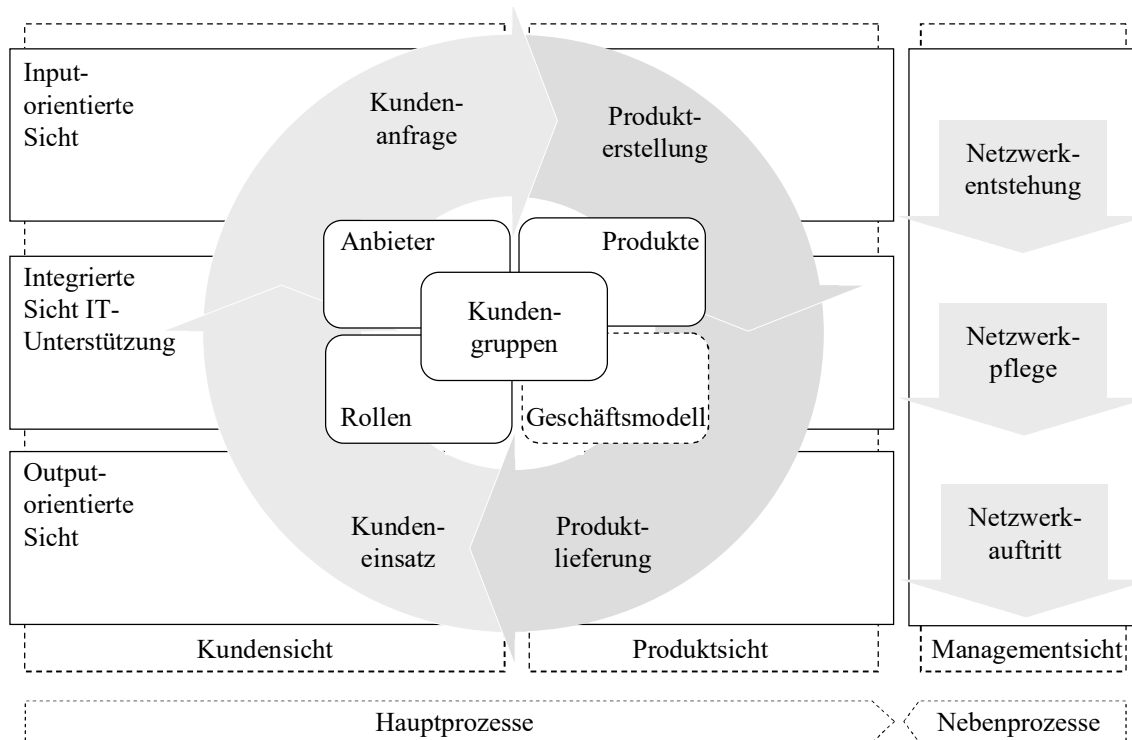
Inputorientierte Sicht

Kundenanfrage

Produkterstellung

Netzwerkentstehung

Integrierte Sicht IT-Unterstützung

Anbieter

Produkte

Kundengruppen

Rollen

Geschäftsmodell

Netzwerkpflege

Outputorientierte Sicht

Kundeneinsatz

Produktlieferung

Netzwerkauftritt

Kundensicht

Produktsicht

Managementsicht

Hauptprozesse

Nebenprozesse